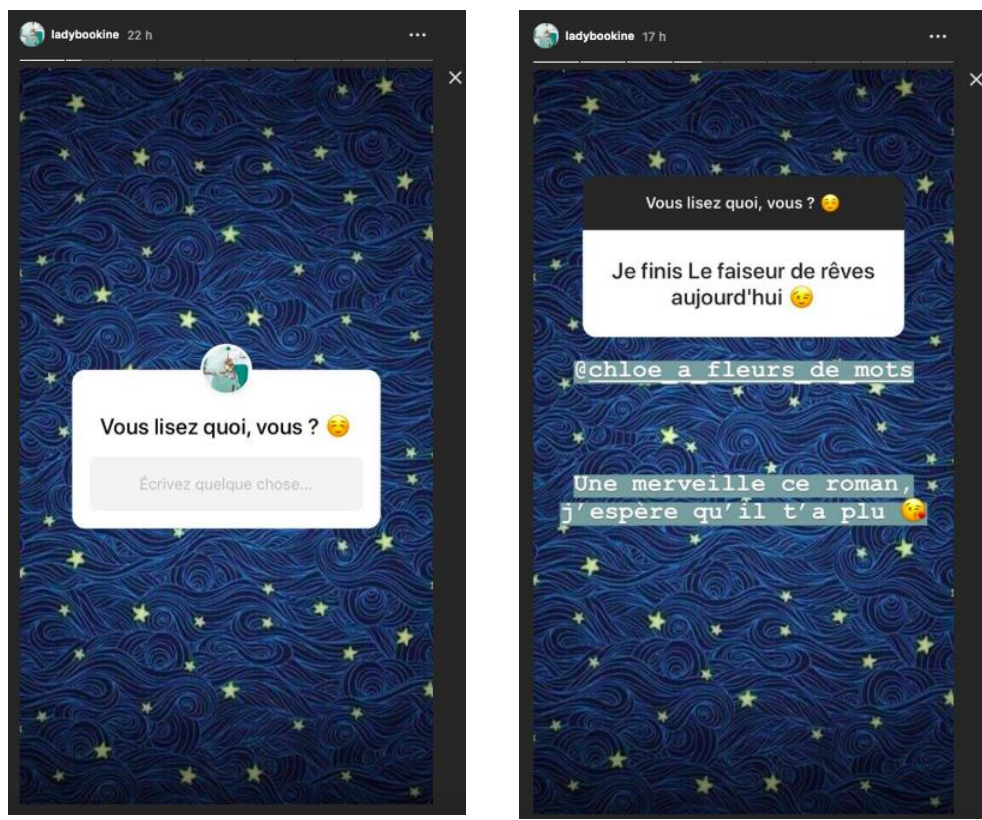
ladybookine 22 h

...

×

Vous lisez quoi, vous ? ☺️

Écrivez quelque chose...

ladybookine 17 h

...

×

Vous lisez quoi, vous ? ☺️

Je finis Le faiseur de rêves aujourd'hui 😉

@chloe_a_fleurs_de_mots

Une merveille ce roman, j'espère qu'il t'a plu 😘